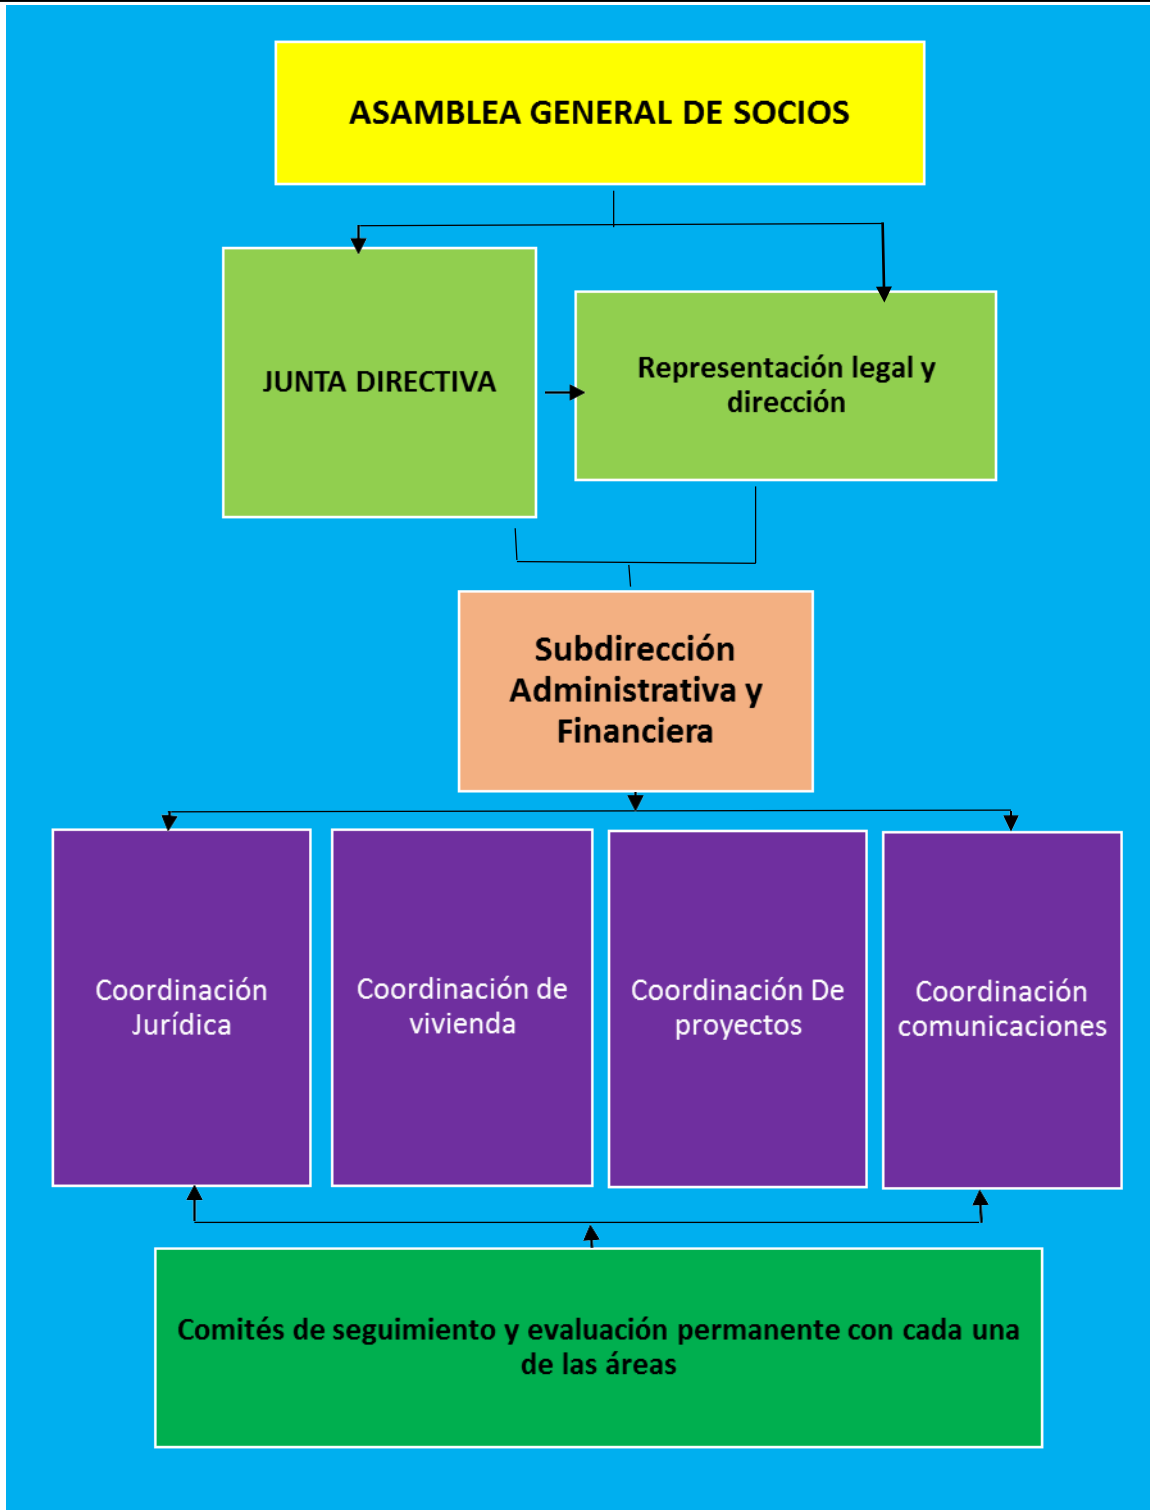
ASAMBLEA GENERAL DE SOCIOS

JUNTA DIRECTIVA

Representación legal y dirección

Subdirección Administrativa y Financiera

Coordinación Jurídica

Coordinación de vivienda

Coordinación De proyectos

Coordinación comunicaciones

Comités de seguimiento y evaluación permanente con cada una de las áreas